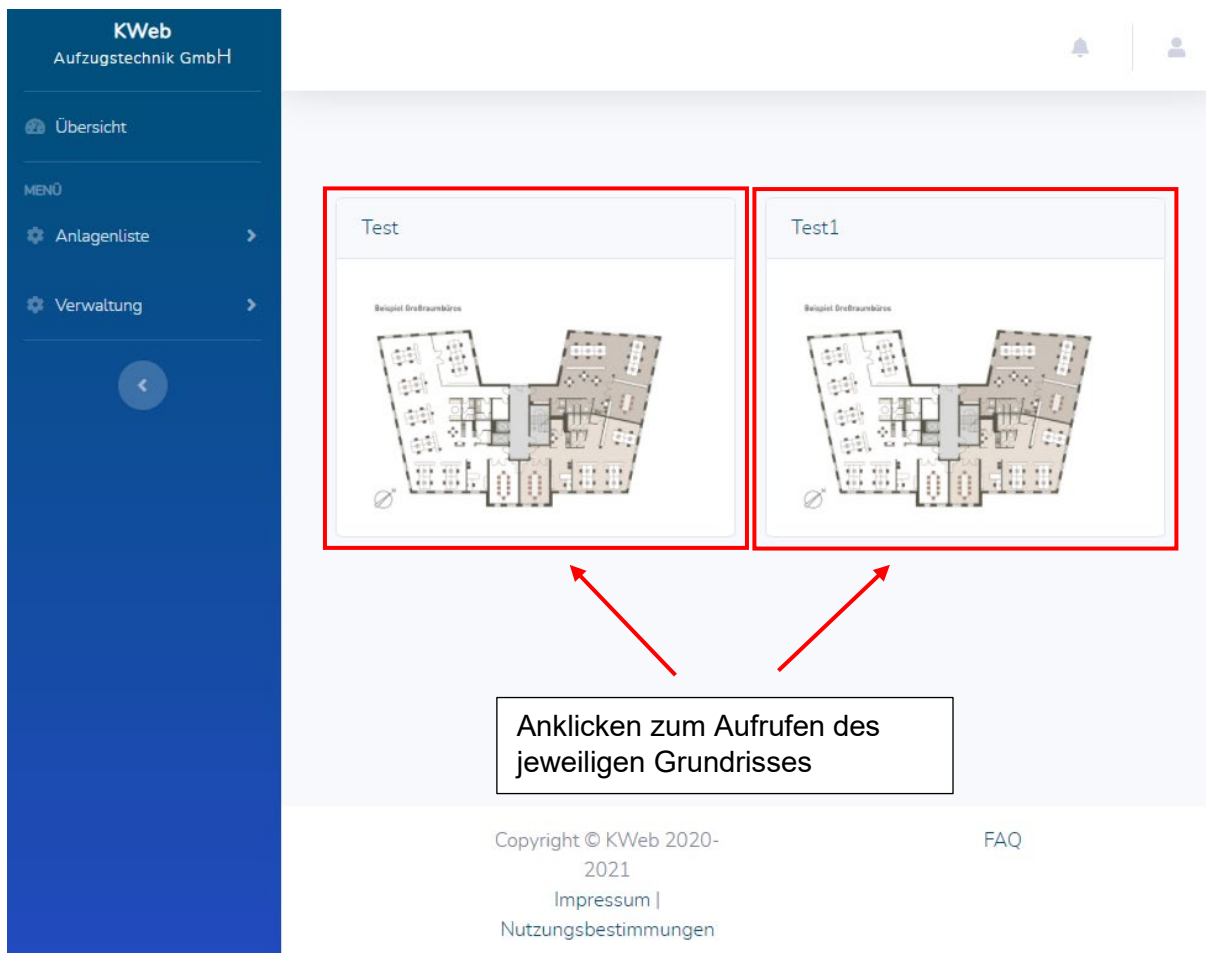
KWeb
Aufzugstechnik GmbH

Übersicht

MENÜ

Anlagenliste

Verwaltung

Test

Beispiel Großraumbüros

Test1

Beispiel Großraumbüros

Anklicken zum Aufrufen des jeweiligen Grundrisses

Copyright © KWeb 2020-2021
Impressum |
Nutzungsbestimmungen

FAQ